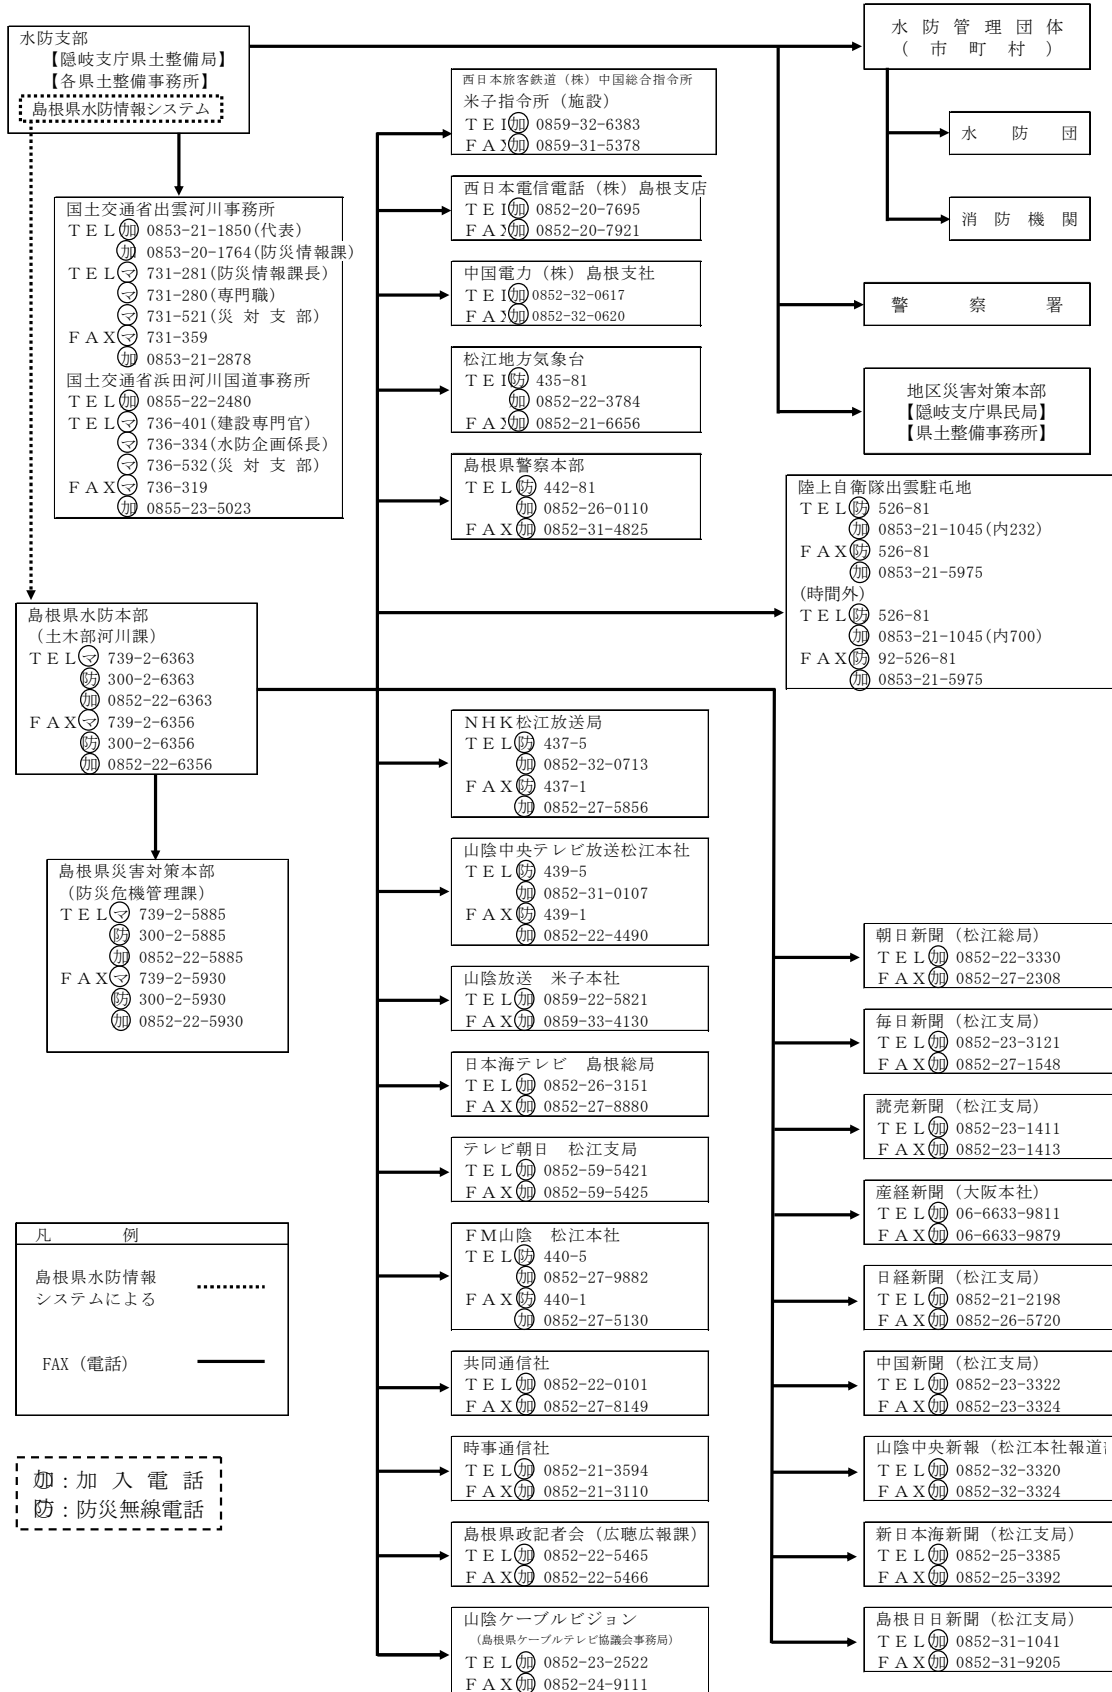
水防支部
【隠岐支庁県土整備局】
【各県土整備事務所】
島根県水防情報システム

水防管理団体
（市町村）

水防団

消防機関

警察署

地区災害対策本部
【隠岐支庁県民局】
【県土整備事務所】

国土交通省出雲河川事務所
TEL㊕ 0853-21-1850(代表)
㊕ 0853-20-1764(防災情報課)
TEL㋮ 731-281(防災情報課長)
㋮ 731-280(専門職)
㋮ 731-521(災対支部)
FAX㋮ 731-359
㊕ 0853-21-2878
国土交通省浜田河川国道事務所
TEL㊕ 0855-22-2480
TEL㋮ 736-401(建設専門官)
㋮ 736-334(水防企画係長)
㋮ 736-532(災対支部)
FAX㋮ 736-319
㊕ 0855-23-5023

西日本旅客鉄道（株）中国総合指令所
米子指令所（施設）
TEL㊕ 0859-32-6383
FAX㊕ 0859-31-5378

西日本電信電話（株）島根支店
TEL㊕ 0852-20-7695
FAX㊕ 0852-20-7921

中国電力（株）島根支社
TEL㊕ 0852-32-0617
FAX㊕ 0852-32-0620

松江地方気象台
TEL㊖ 435-81
㊕ 0852-22-3784
FAX㊕ 0852-21-6656

島根県警察本部
TEL㊖ 442-81
㊕ 0852-26-0110
FAX㊕ 0852-31-4825

陸上自衛隊出雲駐屯地
TEL㊖ 526-81
㊕ 0853-21-1045(内232)
FAX㊖ 526-81
㊕ 0853-21-5975
(時間外)
TEL㊖ 526-81
㊕ 0853-21-1045(内700)
FAX㊖ 92-526-81
㊕ 0853-21-5975

島根県水防本部
（土木部河川課）
TEL㋮ 739-2-6363
㊖ 300-2-6363
㊕ 0852-22-6363
FAX㋮ 739-2-6356
㊖ 300-2-6356
㊕ 0852-22-6356

島根県災害対策本部
（防災危機管理課）
TEL㋮ 739-2-5885
㊖ 300-2-5885
㊕ 0852-22-5885
FAX㋮ 739-2-5930
㊖ 300-2-5930
㊕ 0852-22-5930

NHK松江放送局
TEL㊖ 437-5
㊕ 0852-32-0713
FAX㊖ 437-1
㊕ 0852-27-5856

山陰中央テレビ放送松江本社
TEL㊖ 439-5
㊕ 0852-31-0107
FAX㊖ 439-1
㊕ 0852-22-4490

山陰放送 米子本社
TEL㊕ 0859-22-5821
FAX㊕ 0859-33-4130

日本海テレビ 島根総局
TEL㊕ 0852-26-3151
FAX㊕ 0852-27-8880

テレビ朝日 松江支局
TEL㊕ 0852-59-5421
FAX㊕ 0852-59-5425

FM山陰 松江本社
TEL㊖ 440-5
㊕ 0852-27-9882
FAX㊖ 440-1
㊕ 0852-27-5130

共同通信社
TEL㊕ 0852-22-0101
FAX㊕ 0852-27-8149

時事通信社
TEL㊕ 0852-21-3594
FAX㊕ 0852-21-3110

島根県政記者会（広聴広報課）
TEL㊕ 0852-22-5465
FAX㊕ 0852-22-5466

山陰ケーブルビジョン
（島根県ケーブルテレビ協議会事務局）
TEL㊕ 0852-23-2522
FAX㊕ 0852-24-9111

朝日新聞（松江総局）
TEL㊕ 0852-22-3330
FAX㊕ 0852-27-2308

毎日新聞（松江支局）
TEL㊕ 0852-23-3121
FAX㊕ 0852-27-1548

読売新聞（松江支局）
TEL㊕ 0852-23-1411
FAX㊕ 0852-23-1413

産経新聞（大阪本社）
TEL㊕ 06-6633-9811
FAX㊕ 06-6633-9879

日経新聞（松江支局）
TEL㊕ 0852-21-2198
FAX㊕ 0852-26-5720

中国新聞（松江支局）
TEL㊕ 0852-23-3322
FAX㊕ 0852-23-3324

山陰中央新報（松江本社報道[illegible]
TEL㊕ 0852-32-3320
FAX㊕ 0852-32-3324

新日本海新聞（松江支局）
TEL㊕ 0852-25-3385
FAX㊕ 0852-25-3392

島根日日新聞（松江支局）
TEL㊕ 0852-31-1041
FAX㊕ 0852-31-9205

凡例
島根県水防情報システムによる
FAX（電話）

㊕：加入電話
㊖：防災無線電話